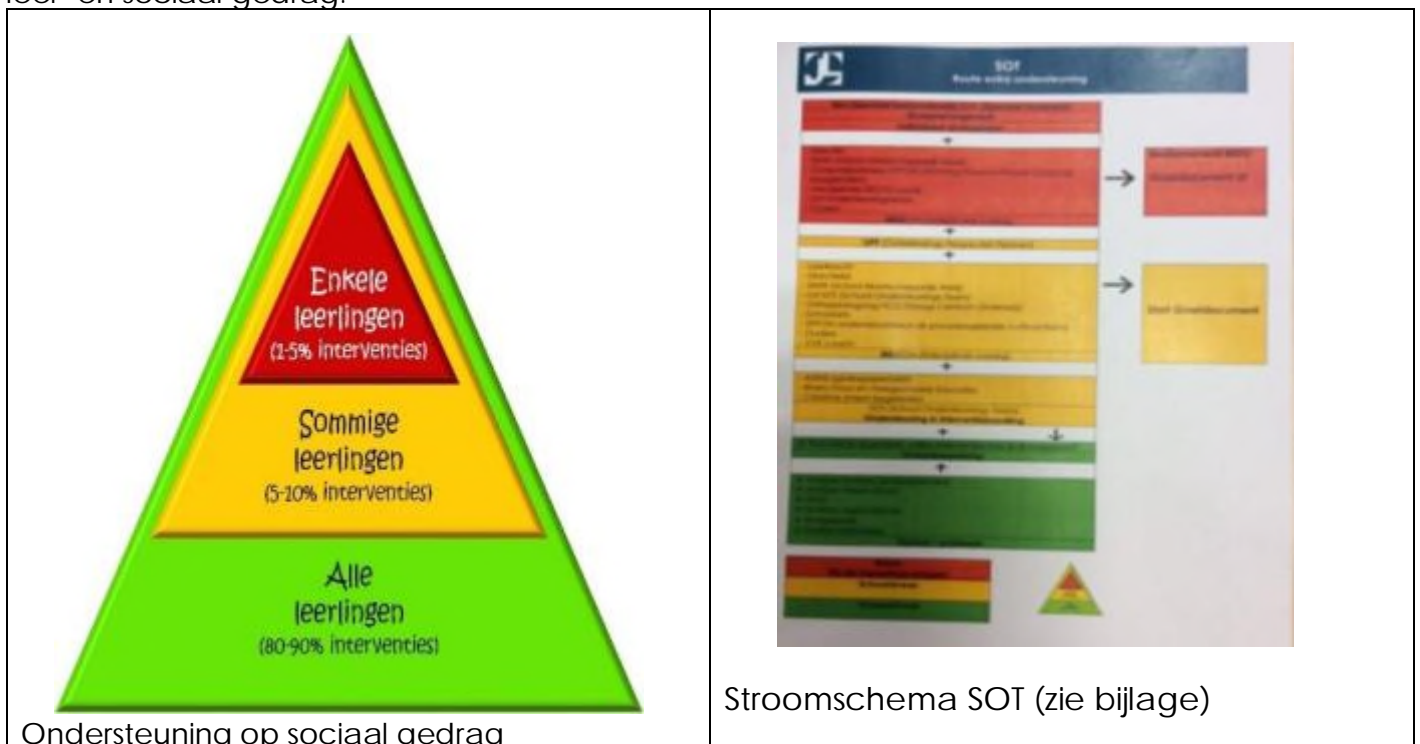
leer- en sociaal gedrag.

| Enkele leerlingen (1-5% interventies)<br><br>Sommige leerlingen (5-10% interventies)<br><br>Alle leerlingen (80-90% interventies)<br><br>Ondersteuning op sociaal gedrag | SOT<br>Route extra ondersteuning<br>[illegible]<br><br>Stroomschema SOT (zie bijlage) |
|---|---|